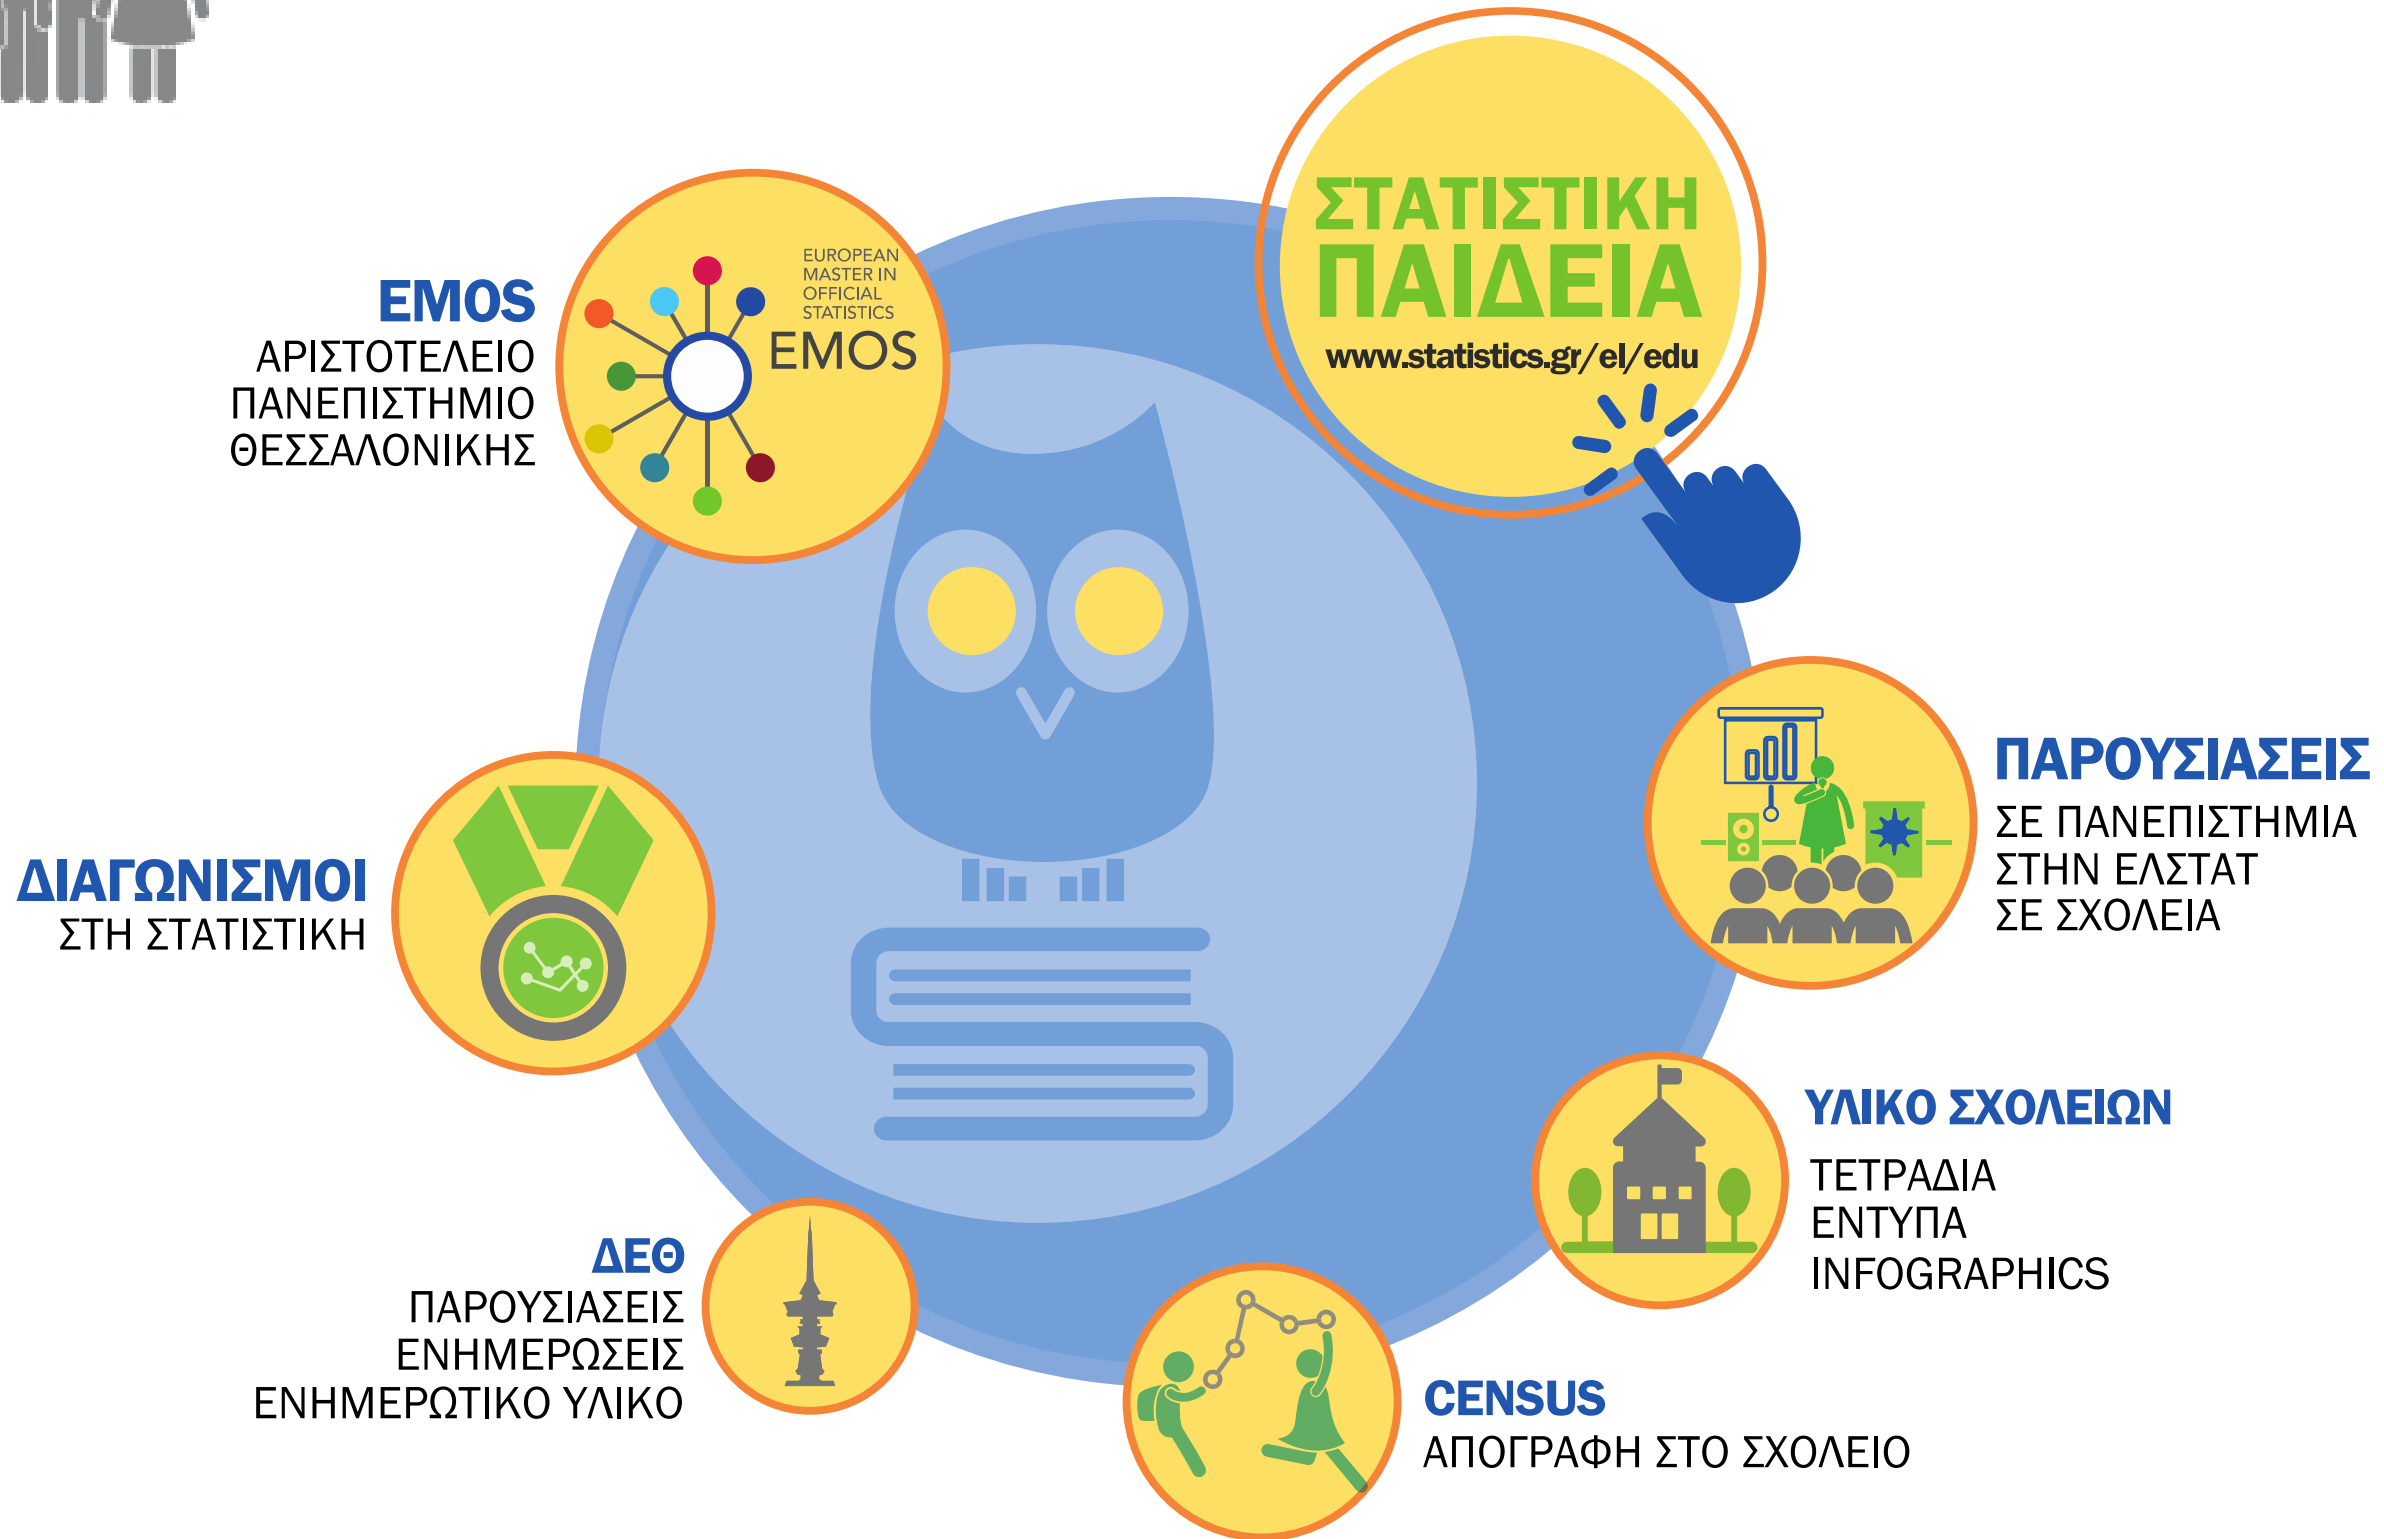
ΣΤΑΤΙΣΤΙΚΗ
ΠΑΙΔΕΙΑ
www.statistics.gr/el/edu

EMOS
ΑΡΙΣΤΟΤΕΛΕΙΟ
ΠΑΝΕΠΙΣΤΗΜΙΟ
ΘΕΣΣΑΛΟΝΙΚΗΣ

EUROPEAN MASTER IN OFFICIAL STATISTICS
EMOS

ΔΙΑΓΩΝΙΣΜΟΙ
ΣΤΗ ΣΤΑΤΙΣΤΙΚΗ

ΠΑΡΟΥΣΙΑΣΕΙΣ
ΣΕ ΠΑΝΕΠΙΣΤΗΜΙΑ
ΣΤΗΝ ΕΛΣΤΑΤ
ΣΕ ΣΧΟΛΕΙΑ

ΥΛΙΚΟ ΣΧΟΛΕΙΩΝ
ΤΕΤΡΑΔΙΑ
ΕΝΤΥΠΑ
INFOGRAPHICS

ΔΕΘ
ΠΑΡΟΥΣΙΑΣΕΙΣ
ΕΝΗΜΕΡΩΣΕΙΣ
ΕΝΗΜΕΡΩΤΙΚΟ ΥΛΙΚΟ

CENSUS
ΑΠΟΓΡΑΦΗ ΣΤΟ ΣΧΟΛΕΙΟ